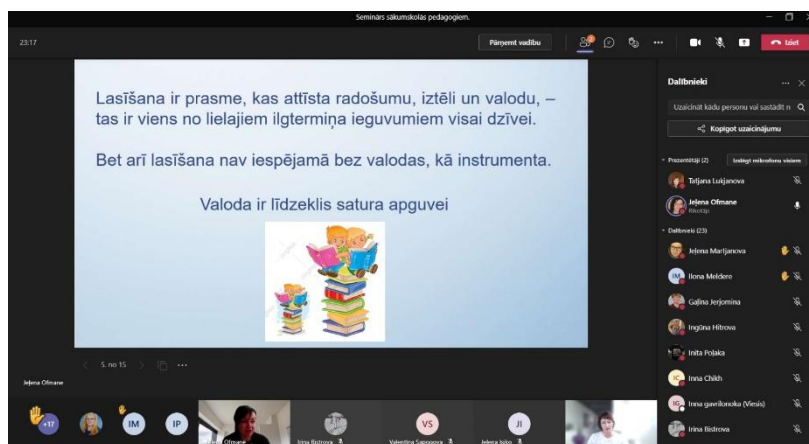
Seminārs sākumskolas pedagogiem.

23:17

Pārņemt vadību

Iziet

Lasīšana ir prasme, kas attīsta radošumu, iztēli un valodu, – tas ir viens no lielajiem ilgtermiņa ieguvumiem visai dzīvei.

Bet arī lasīšana nav iespējamā bez valodas, kā instrumenta.

Valoda ir līdzeklis satura apguvei

5. no 15

Jeļena Ofmane

Dalībnieki

Uzaicināt kādu personu vai sastādīt n

Kopīgot uzaicinājumu

Prezentētāji (2)

Izslēgt mikrofonu visiem

Tatjana Lukjanova

Jeļena Ofmane

Rīkotājs

Dalībnieki (23)

Jeļena Marijanova

Ilona Meldere

Gaļina Jerjomina

Ingūna Hitrova

Inita Pojaka

Inna Chikh

Inna gavrilonoka (Viesis)

Irina Bistrova

+17

IM

IP

Jeļena Ofmane

Irina Bistrova

VS

Valentina Saposnova

JI

Jeļena Isiko